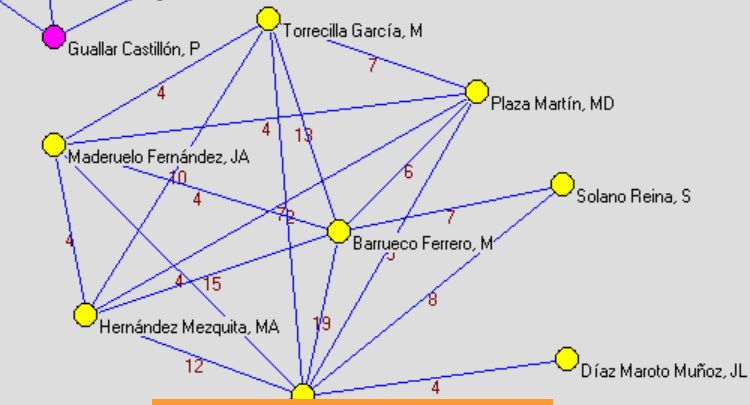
Guallar Castillón, P
Torrecilla García, M
7
Plaza Martín, MD
4
4
13
Maderuelo Fernández, JA
10
6
Solano Reina, S
4
72
7
Barrueco Ferrero, M
4
5
4
15
8
Hernández Mezquita, MA
19
12
Díaz Maroto Muñoz, JL
4